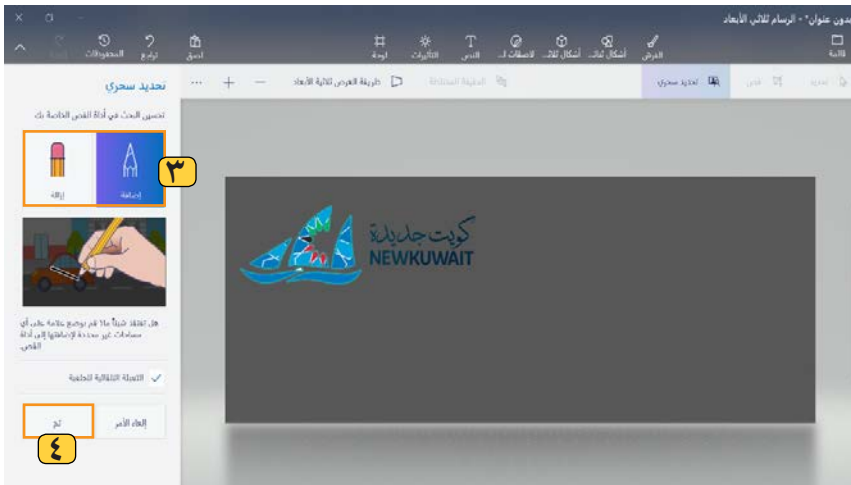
بدون عنوان* - الرسام ثلاثي الأبعاد

قائمة الفرش أشكال ثنا... أشكال ثلاث... الملصقات ... النص التأثيرات لوحة لصق المحفوظات تراجع

تحديد تحديد سحري الخلفية المنطبقة طريقة العرض ثلاثية الأبعاد

تحديد سحري

تحسين التحديد في أداة القص الخاصة بك

إضافة إزالة

٣

هل تفتقد شيئاً ما؟ قم بوضع علامة على أي مساحات غير محددة لإضافتها إلى أداة القص.

الإكمال التلقائي للخلفية

إلغاء الأمر تم

٤

كويت جديدة
NEWKUWAIT